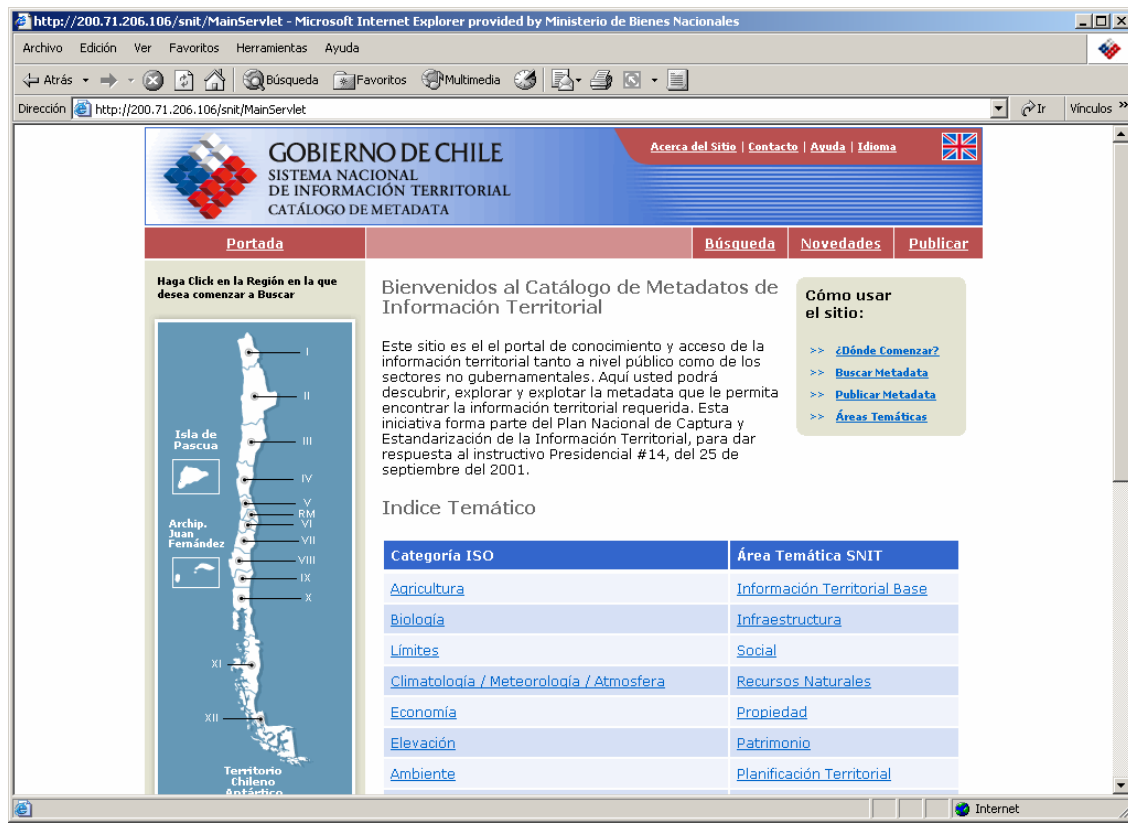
http://200.71.206.106/snit/MainServlet - Microsoft Internet Explorer provided by Ministerio de Bienes Nacionales

Archivo Edición Ver Favoritos Herramientas Ayuda

Atrás Búsqueda Favoritos Multimedia

Dirección http://200.71.206.106/snit/MainServlet Ir Vínculos

GOBIERNO DE CHILE
SISTEMA NACIONAL DE INFORMACIÓN TERRITORIAL
CATÁLOGO DE METADATA

Acerca del Sitio | Contacto | Ayuda | Idioma

Portada Búsqueda Novedades Publicar

Haga Click en la Región en la que desea comenzar a Buscar

I II III IV V RM VI VII VIII IX X XI XII
Isla de Pascua
Archip. Juan Fernández
Territorio Chileno Antártico

Bienvenidos al Catálogo de Metadatos de Información Territorial

Este sitio es el portal de conocimiento y acceso de la información territorial tanto a nivel público como de los sectores no gubernamentales. Aquí usted podrá descubrir, explorar y explotar la metadata que le permita encontrar la información territorial requerida. Esta iniciativa forma parte del Plan Nacional de Captura y Estandarización de la Información Territorial, para dar respuesta al instructivo Presidencial #14, del 25 de septiembre del 2001.

Cómo usar el sitio:
>> ¿Dónde Comenzar?
>> Buscar Metadata
>> Publicar Metadata
>> Áreas Temáticas

Indice Temático

| Categoría ISO | Área Temática SNIT |
|---|---|
| Agricultura | Información Territorial Base |
| Biología | Infraestructura |
| Límites | Social |
| Climatología / Meteorología / Atmosfera | Recursos Naturales |
| Economía | Propiedad |
| Elevación | Patrimonio |
| Ambiente | Planificación Territorial |

Internet